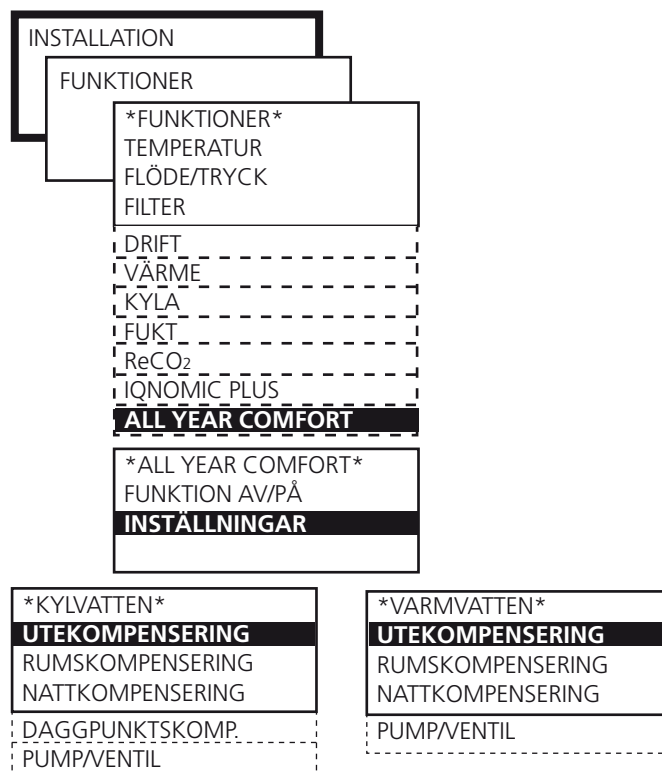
INSTALLATION
FUNKTIONER
*FUNKTIONER*
TEMPERATUR
FLÖDE/TRYCK
FILTER
DRIFT
VÄRME
KYLA
FUKT
ReCO$_2$
IQNOMIC PLUS
ALL YEAR COMFORT

*ALL YEAR COMFORT*
FUNKTION AV/PÅ
INSTÄLLNINGAR

*KYLVATTEN*
UTEKOMPENSERING
RUMSKOMPENSERING
NATTKOMPENSERING
DAGGPUNKTSKOMP.
PUMP/VENTIL

*VARMVATTEN*
UTEKOMPENSERING
RUMSKOMPENSERING
NATTKOMPENSERING
PUMP/VENTIL